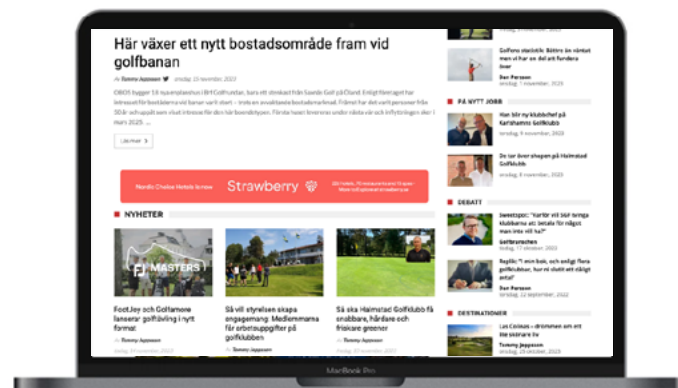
Här växer ett nytt bostadsområde fram vid golfbanan

Av Tommy Jeppsson onsdag, 15 november, 2023

OBOS bygger 18 nya enplanshus i BH Golfrundar, bara ett stenkast från Saxnäs Golf på Öland. Enligt företaget har intresset för bostäderna vid banan varit stort – trots en avvaktande bostadsmarknad. Främst har det varit personer från 50 år och uppåt som visat intresse för den här boendetypen. Första huset levereras under våren och inflyttningen sker i mars 2025 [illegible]

Läs mer

Nordic Choice Hotels know Strawberry

NYHETER

MASTERS

FootJoy och Golfamore lanserar golfåkning i nytt format

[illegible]

Så vill styrelsen skapa engagemang: Medlemmarna får arbetsuppgifter på golfklubben

Tommy Jeppsson

Så ska Halmstad Golfklubb få snabbare, hårdare och friskare greener

Tommy Jeppsson

fredag, 10 november, 2023

Golfens statistik: Bättre än väntat men vi har ett tuff sommar framför

Dan Persson

PÅ NYTT JOBB

Han blir ny klubbchef på Karlshamns Golfklubb

torsdag, 9 november, 2023

De tar över shopen på Halmstad Golfklubb

Dan Persson

onsdag, 8 november, 2023

DEBATT

Sweetspot: "Varför vill bli fler bringa klubbarna av de för något man inte vill ha"

Golfbranschen

tisdag, 17 oktober, 2023

Replik: "I min bok, och enligt flera golfklubbar, har ni slutit ett riktigt grepp"

Dan Persson

fredag, 22 september, 2022

DESTINATIONER

Las Colinas – drömmen om ett eget skönare liv

Tommy Jeppsson

torsdag, 26 oktober, 2023

MacBook Pro